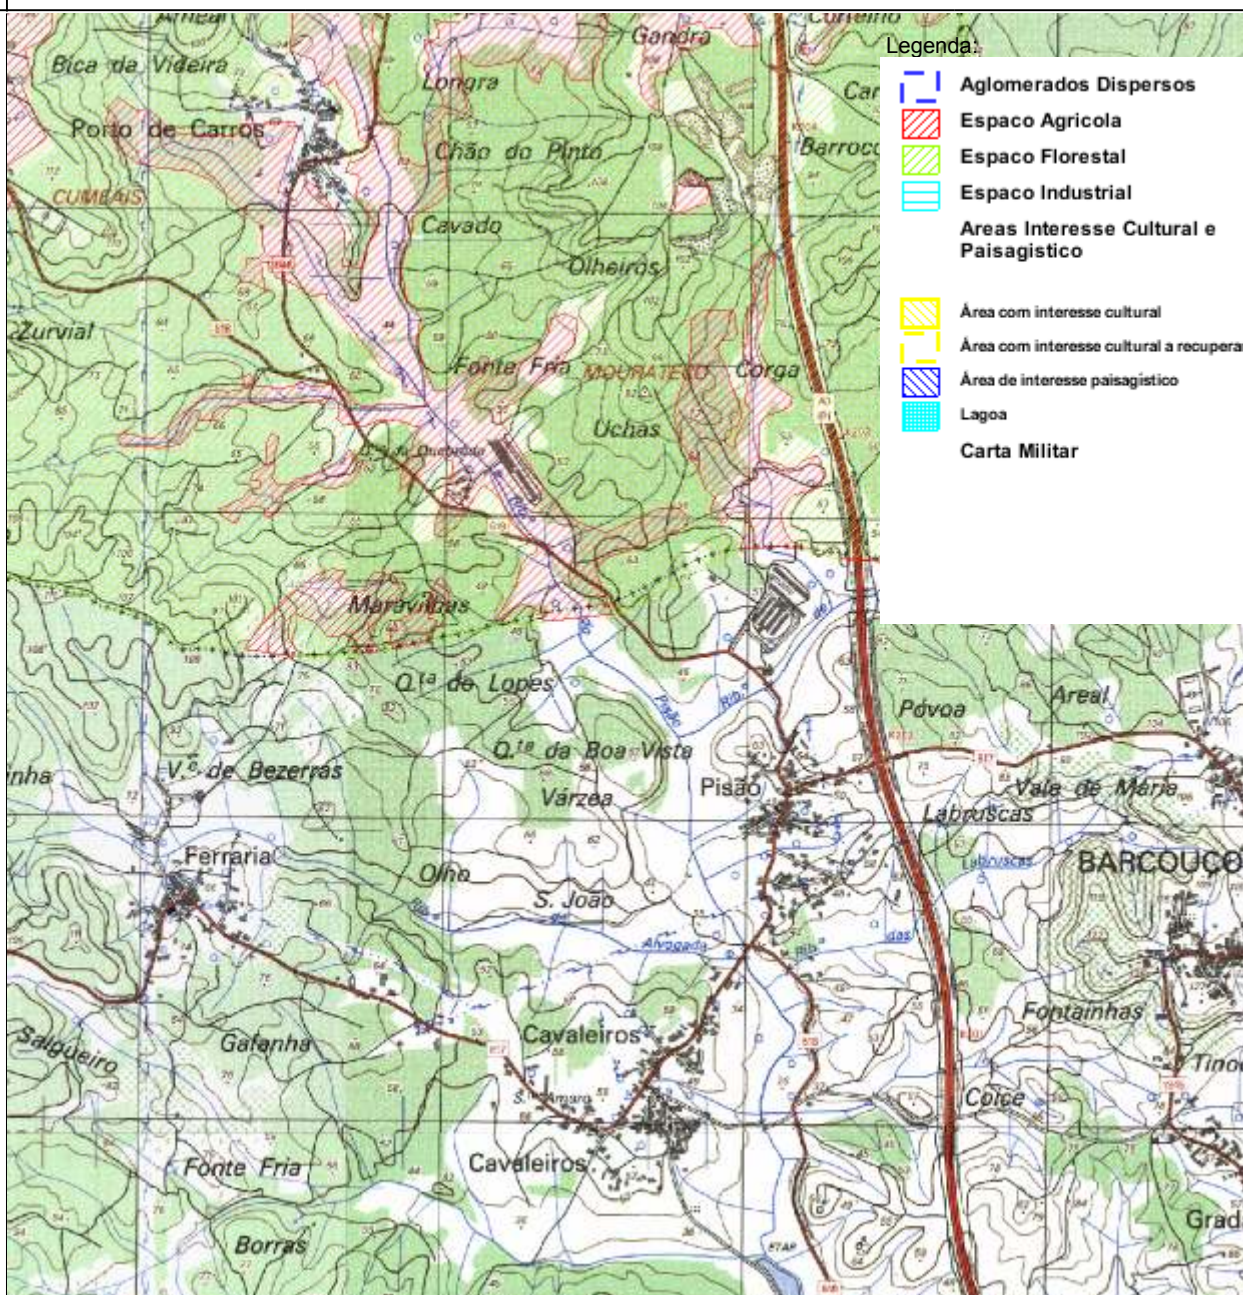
Legenda:
Aglomerados Dispersos
Espaco Agricola
Espaco Florestal
Espaco Industrial
Areas Interesse Cultural e Paisagistico
Área com interesse cultural
Área com interesse cultural a recupera
Área de interesse paisagístico
Lagoa
Carta Militar

Arneal
Gandra
Cunhelro
Bica da Videira
Longra
Car
Porto de Carros
Chão do Pinto
Barroco
CUMEAIS
Cavado
Olheiros
Zurvial
Fonte Fria
MOURATEIRO
Corga
Uchas
Q.ta A. Queimada
Maravilhas
Q.ta de Lopes
Póvoa
Areal
Q.ta da Boa Vista
nha
V.e de Bezerras
Pisão
Vale de Maria
Várzea
Labruscas
Ferraria
Labruscas
BARCOUÇO
Olho
S. João
Alvogada
Fontainhas
Salgueiro
Gafanha
Cavaleiros
Tinoc
S. Amaro
Colce
Fonte Fria
Cavaleiros
Grad
Borras